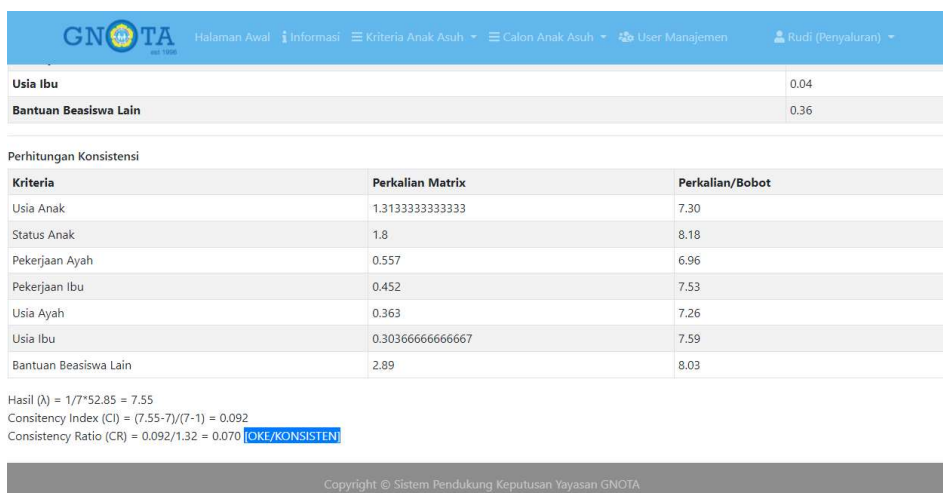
GNOTA est 1996

Halaman Awal Informasi Kriteria Anak Asuh Calon Anak Asuh User Manajemen Rudi (Penyaluran)

| Usia Ibu | 0.04 |
|---|---|
| Bantuan Beasiswa Lain | 0.36 |

Perhitungan Konsistensi

| Kriteria | Perkalian Matrix | Perkalian/Bobot |
|---|---|---|
| Usia Anak | 1.3133333333333 | 7.30 |
| Status Anak | 1.8 | 8.18 |
| Pekerjaan Ayah | 0.557 | 6.96 |
| Pekerjaan Ibu | 0.452 | 7.53 |
| Usia Ayah | 0.363 | 7.26 |
| Usia Ibu | 0.30366666666667 | 7.59 |
| Bantuan Beasiswa Lain | 2.89 | 8.03 |

Hasil (λ) = 1/7*52.85 = 7.55
Consitency Index (CI) = (7.55-7)/(7-1) = 0.092
Consistency Ratio (CR) = 0.092/1.32 = 0.070 [OKE/KONSISTEN]

Copyright © Sistem Pendukung Keputusan Yayasan GNOTA